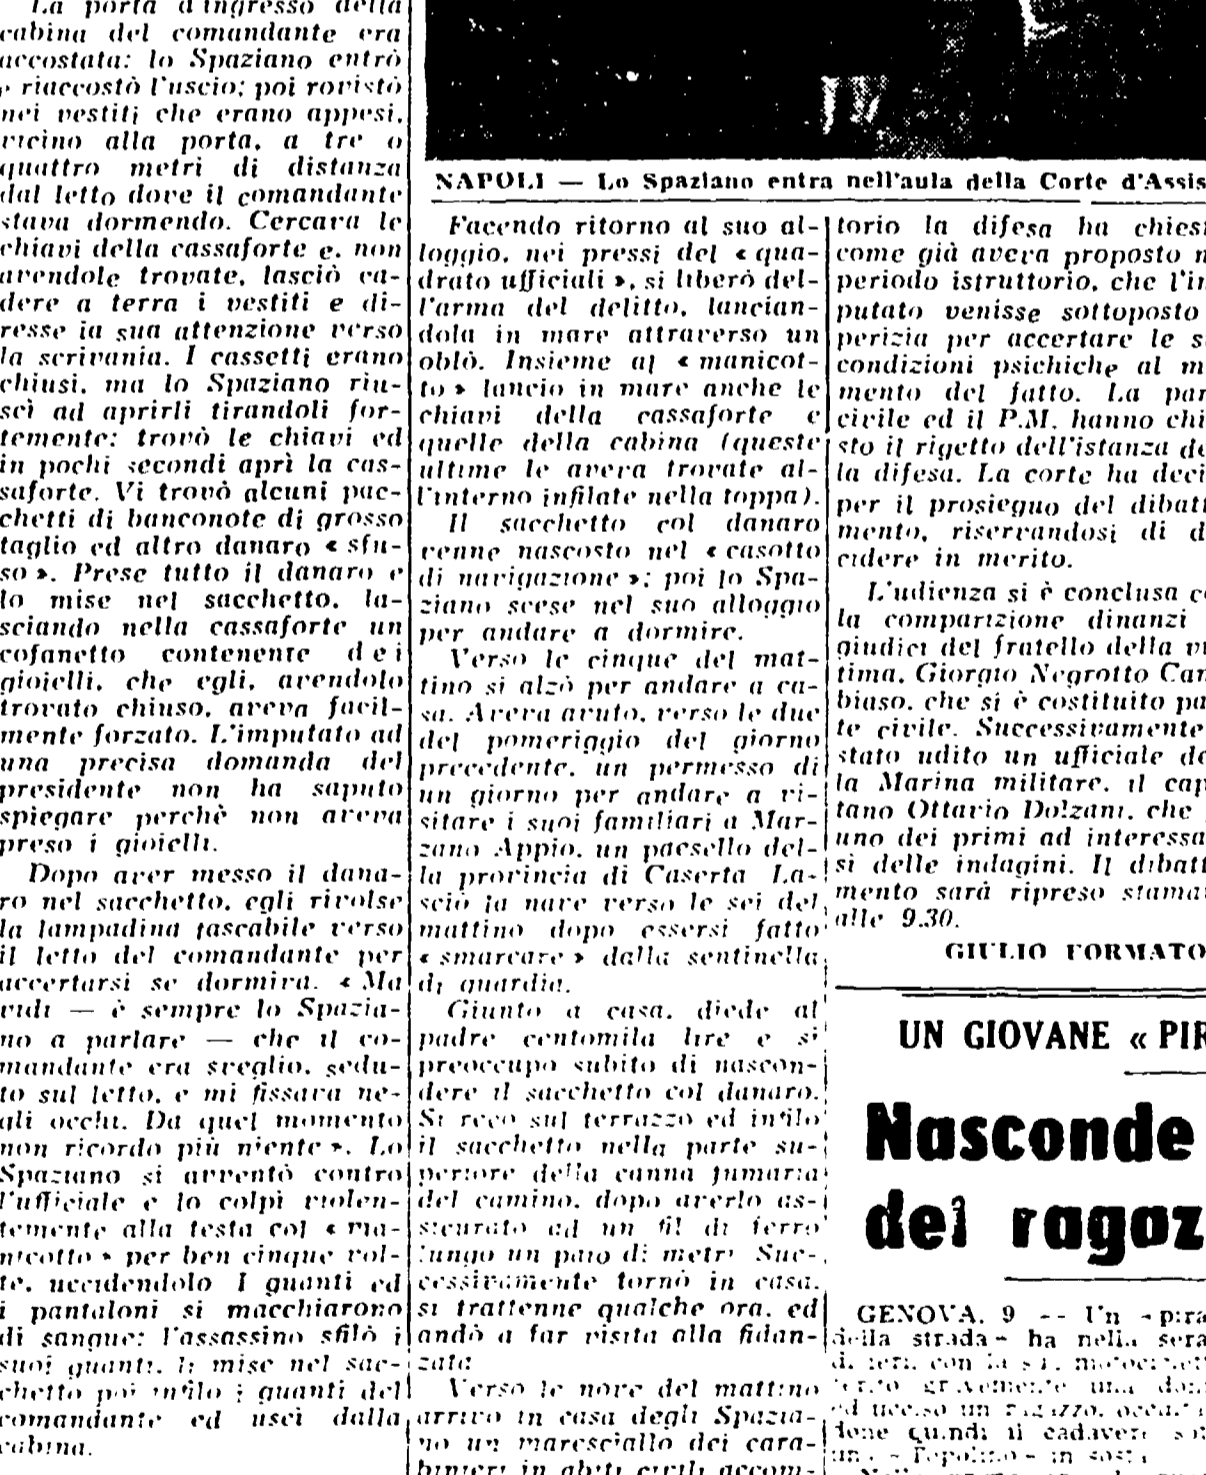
La porta d'ingresso della cabina del comandante era accostata: lo Spaziano entrò e riaccostò l'uscio; poi rovistò nei vestiti che erano appesi, vicino alla porta, a tre o quattro metri di distanza dal letto dove il comandante stava dormendo. Cercava le chiavi della cassaforte e, non avendole trovate, lasciò cadere a terra i vestiti e diresse la sua attenzione verso la scrivania. I cassetti erano chiusi, ma lo Spaziano riuscì ad aprirli tirandoli fortemente: trovò le chiavi ed in pochi secondi aprì la cassaforte. Vi trovò alcuni pacchetti di banconote di grosso taglio ed altro danaro « sfuso ». Prese tutto il danaro e lo mise nel sacchetto, lasciando nella cassaforte un cofanetto contenente dei gioielli, che egli, avendolo trovato chiuso, aveva facilmente forzato. L'imputato ad una precisa domanda del presidente non ha saputo spiegare perchè non aveva preso i gioielli.

Dopo aver messo il danaro nel sacchetto, egli rivolse la lampadina tascabile verso il letto del comandante per accertarsi se dormiva. « Ma vidi — è sempre lo Spaziano a parlare — che il comandante era sveglio, seduto sul letto, e mi fissava negli occhi. Da quel momento non ricordo più niente ». Lo Spaziano si avventò contro l'ufficiale e lo colpì violentemente alla testa col « manicotto » per ben cinque volte, uccidendolo. I guanti ed i pantaloni si macchiarono di sangue: l'assassino sfilò i suoi guanti, li mise nel sacchetto poi infilò i guanti del comandante ed uscì dalla cabina.

NAPOLI — Lo Spaziano entra nell'aula della Corte d'Assis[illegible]

Facendo ritorno al suo alloggio, nei pressi del « quadrato ufficiali », si liberò dell'arma del delitto, lanciandola in mare attraverso un oblò. Insieme al « manicotto » lanciò in mare anche le chiavi della cassaforte e quelle della cabina (queste ultime le aveva trovate all'interno infilate nella toppa).

Il sacchetto col danaro venne nascosto nel « casotto di navigazione »; poi lo Spaziano scese nel suo alloggio per andare a dormire.

Verso le cinque del mattino si alzò per andare a casa. Aveva avuto, verso le due del pomeriggio del giorno precedente, un permesso di un giorno per andare a visitare i suoi familiari a Marzano Appio, un paesello della provincia di Caserta. Lasciò la nave verso le sei del mattino dopo essersi fatto « smarcare » dalla sentinella di guardia.

Giunto a casa, diede al padre centomila lire e si preoccupò subito di nascondere il sacchetto col danaro. Si recò sul terrazzo ed infilò il sacchetto nella parte superiore della canna fumaria del camino, dopo averlo assicurato ad un fil di ferro lungo un paio di metri. Successivamente tornò in casa, si trattenne qualche ora, ed andò a far visita alla fidanzata.

Verso le nove del mattino arrivò in casa degli Spaziano un maresciallo dei carabinieri in abiti civili accom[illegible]

torio la difesa ha chies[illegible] come già aveva proposto n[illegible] periodo istruttorio, che l'im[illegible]putato venisse sottoposto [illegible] perizia per accertare le s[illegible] condizioni psichiche al m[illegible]mento del fatto. La par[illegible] civile ed il P.M. hanno chi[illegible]sto il rigetto dell'istanza de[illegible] la difesa. La corte ha deci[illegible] per il prosieguo del dibatt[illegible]mento, riservandosi di d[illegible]cidere in merito.

L'udienza si è conclusa co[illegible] la comparizione dinanzi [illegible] giudici del fratello della vi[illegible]tima, Giorgio Negrotto Can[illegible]biaso, che si è costituito pa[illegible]te civile. Successivamente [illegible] stato udito un ufficiale de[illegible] la Marina militare, il cap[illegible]tano Ottavio Dolzani, che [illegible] uno dei primi ad interessa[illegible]si delle indagini. Il dibatt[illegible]mento sarà ripreso stama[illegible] alle 9.30.

GIULIO FORMATO

UN GIOVANE « PIR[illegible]

Nasconde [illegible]
dei ragaz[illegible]

GENOVA, 9 — Un « pira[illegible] della strada » ha nella sera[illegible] di ieri, con la s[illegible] motoc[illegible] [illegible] gravemente una don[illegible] ed ucciso un ragazzo, occu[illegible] done quindi il cadavere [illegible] un « Topolino » in sosta.